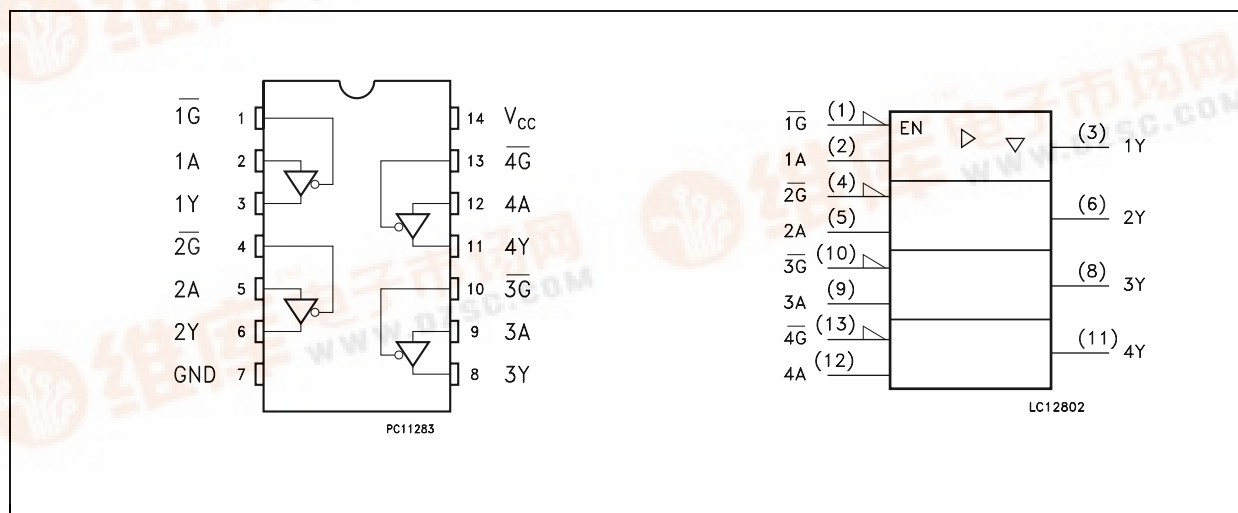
$\overline{1G}$ 1
1A 2
1Y 3
$\overline{2G}$ 4
2A 5
2Y 6
GND 7
14 $V_{CC}$
13 $\overline{4G}$
12 4A
11 4Y
10 $\overline{3G}$
9 3A
8 3Y

PC11283

$\overline{1G}$ (1)
EN
1A (2)
(3) 1Y
$\overline{2G}$ (4)
2A (5)
(6) 2Y
$\overline{3G}$ (10)
3A (9)
(8) 3Y
$\overline{4G}$ (13)
4A (12)
(11) 4Y

LC12802

WWW.DZSC.COM